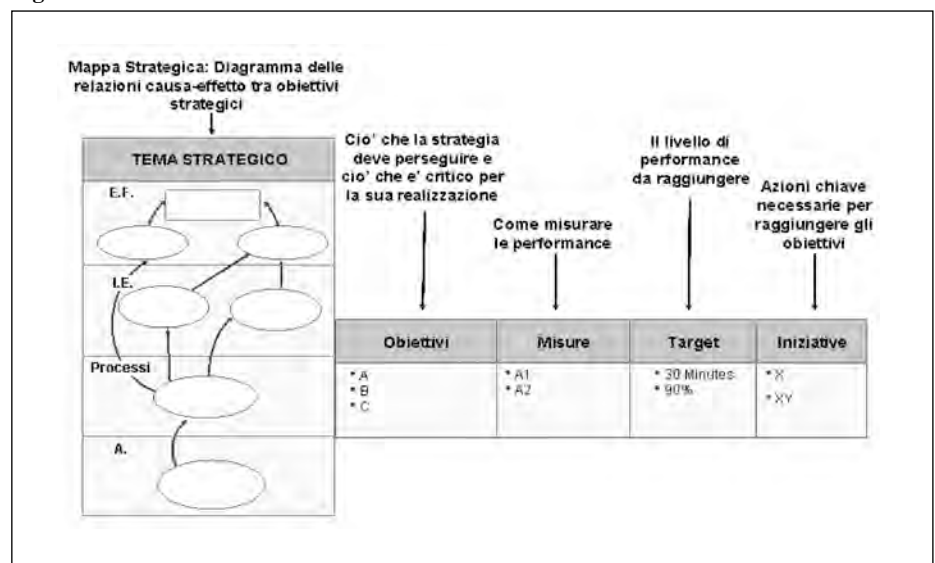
Mappa Strategica: Diagramma delle relazioni causa-effetto tra obiettivi strategici

TEMA STRATEGICO

E.F.

I.E.

Processi

A.

Cio' che la strategia deve perseguire e cio' che e' critico per la sua realizzazione

Come misurare le performance

Il livello di performance da raggiungere

Azioni chiave necessarie per raggiungere gli obiettivi

| Obiettivi | Misure | Target | Iniziative |
|---|---|---|---|
| * A<br>* B<br>* C | * A1<br>* A2 | * 30 Minutes<br>* 90% | * X<br>* XY |